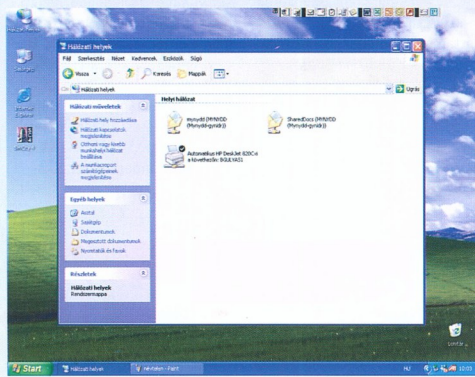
Hálózati helyek

Fájl Szerkesztés Nézet Kedvencek Eszközök Súgó

Vissza Keresés Mappák

Cím Hálózati helyek

Ugrás

Hálózati műveletek

Hálózati hely hozzáadása

Hálózati kapcsolatok megtekintése

Otthoni vagy kisvállalati hálózat beállítása

A munkacsoport számítógépeinek megjelenítése

Egyéb helyek

Asztal

Sajátgép

Dokumentumok

Megosztott dokumentumok

Nyomtatók és faxok

Részletek

Hálózati helyek
Rendszermappa

Helyi hálózat

mydd (MYNDD (Mynydd-gyrádr))

SharedDocs (MYNDD (Mynydd-gyrádr))

Automatikus HP DeskJet 820Cxi a következőn: BGULYAS1

Start

Hálózati helyek

névtelen - Paint

HU

Lomtár